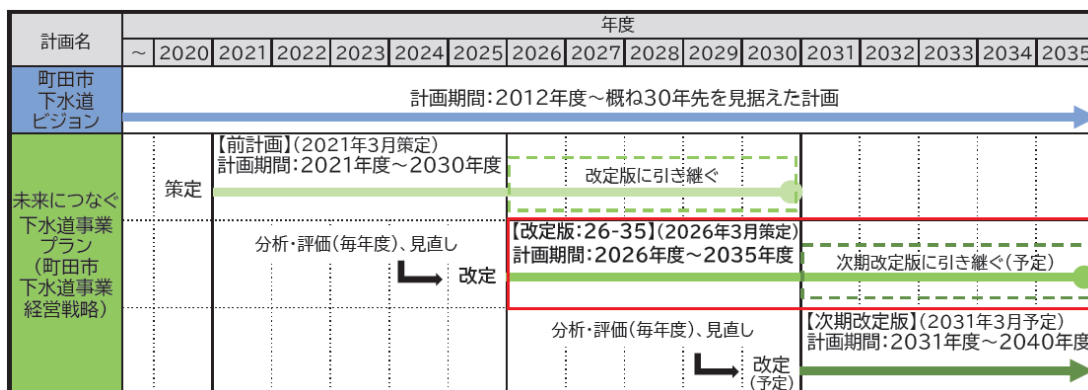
| 計画名 | 年度 |
|---|---|
| | ～ 2020 2021 2022 2023 2024 2025 2026 2027 2028 2029 2030 2031 2032 2033 2034 2035 |
| 町田市下水道ビジョン | 計画期間：2012年度～概ね30年先を見据えた計画 |
| 未来につなぐ下水道事業プラン（町田市下水道事業経営戦略） | 策定 【前計画】（2021年3月策定） 計画期間：2021年度～2030年度 改定版に引き継ぐ |
| | 分析・評価（毎年度）、見直し 改定 【改定版：26-35】（2026年3月策定） 計画期間：2026年度～2035年度 次期改定版に引き継ぐ（予定） |
| | 分析・評価（毎年度）、見直し 改定（予定） 【次期改定版】（2031年3月予定） 計画期間：2031年度～2040年度 |